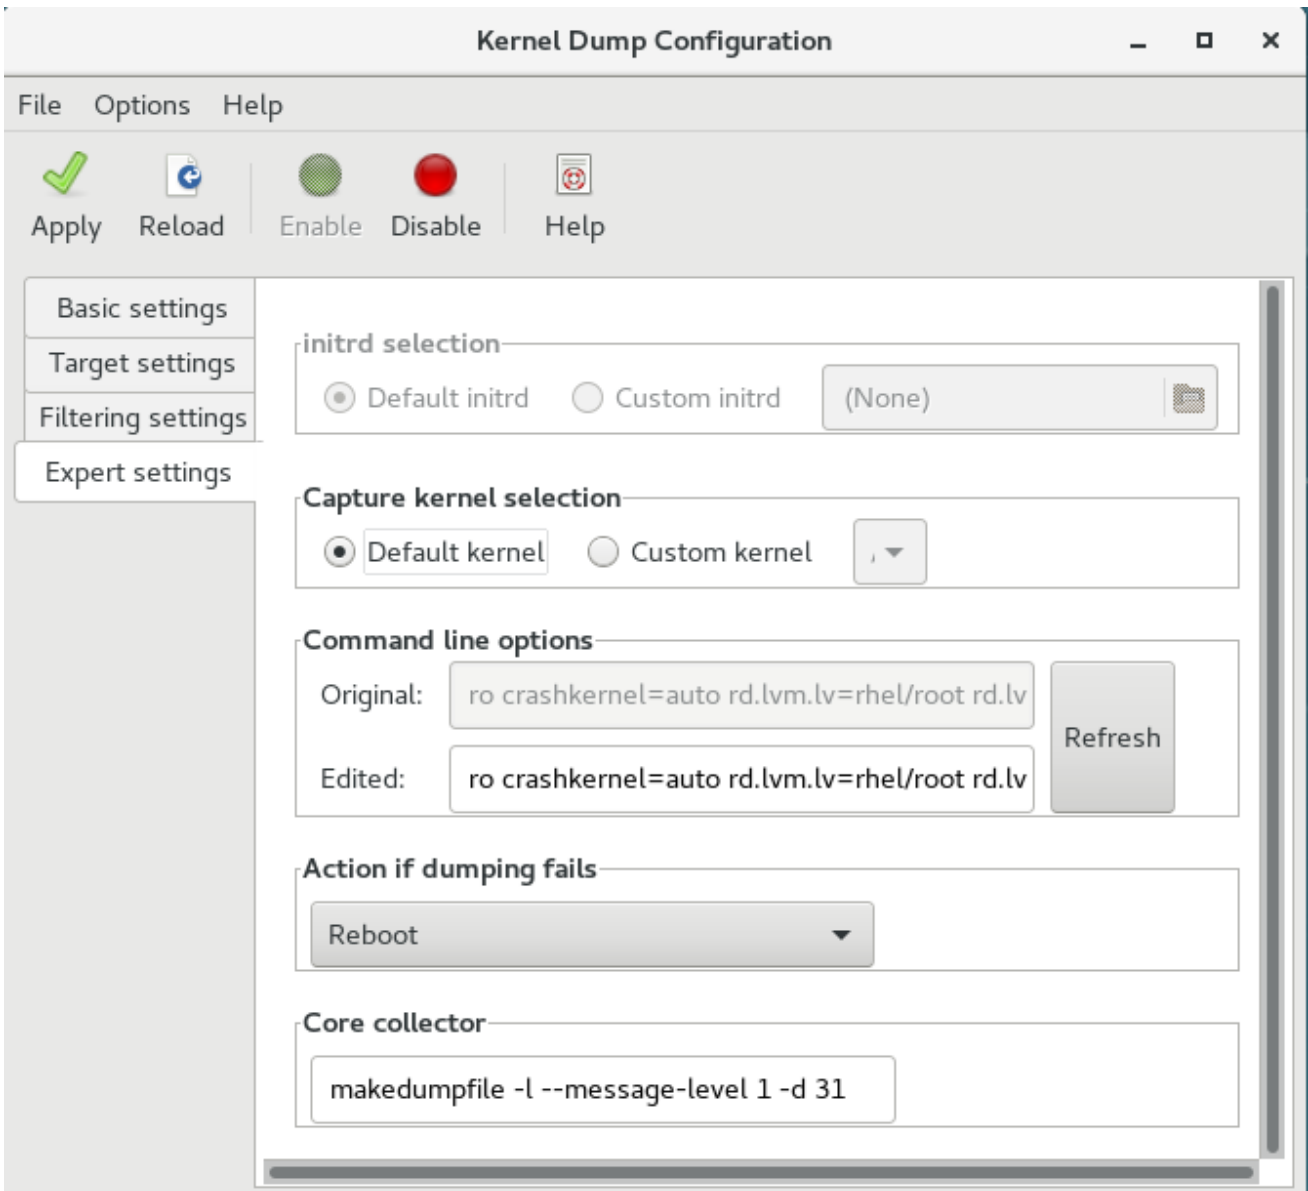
Kernel Dump Configuration

File Options Help

Apply Reload Enable Disable Help

Basic settings
Target settings
Filtering settings
Expert settings

initrd selection
Default initrd Custom initrd (None)

Capture kernel selection
Default kernel Custom kernel

Command line options
Original: ro crashkernel=auto rd.lvm.lv=rhel/root rd.lv
Edited: ro crashkernel=auto rd.lvm.lv=rhel/root rd.lv
Refresh

Action if dumping fails
Reboot

Core collector
makedumpfile -l --message-level 1 -d 31